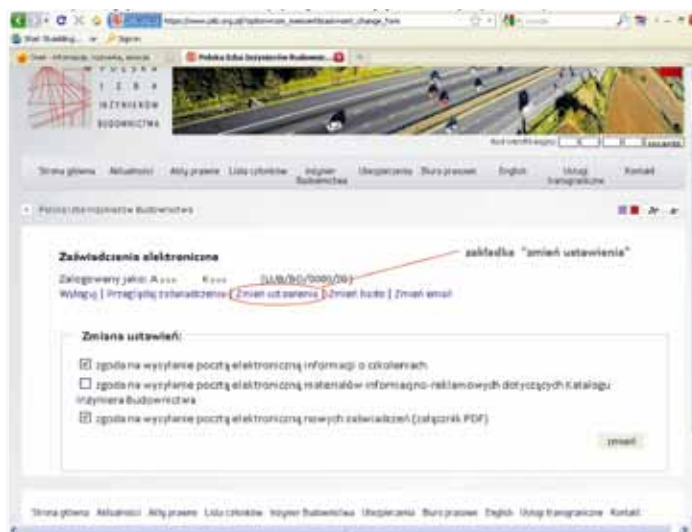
https://www.piib.org.pl/?option=com_reeservit&task=ert_change_form

Start Browsing... Signin

Polska Izba Inżynierów Budowni...

POLSKA IZBA INŻYNIERÓW BUDOWNICTWA

zapamiętaj

Strona główna Aktualności Akty prawne Lista członków Inżynier Budownictwa Ubezpieczenia Biuro prasowe English Usługi transgraniczne Kontakt

Polska Izba Inżynierów Budownictwa

Zaświadczenia elektroniczne

zakładka "zmień ustawienia"

Zalogowany jako: A.... K.... (LUB/BO/0000/00)
Wyloguj | Przeglądaj zaświadczenia | Zmień ustawienia | Zmień hasło | Zmień email

Zmiana ustawień:

☑ zgoda na wysyłanie pocztą elektroniczną informacji o szkoleniach

☐ zgoda na wysyłanie pocztą elektroniczną materiałów informacyjno-reklamowych dotyczących Katalogu Inżyniera Budownictwa

☑ zgoda na wysyłanie pocztą elektroniczną nowych zaświadczeń (załącznik PDF)

zmień

Strona główna Aktualności Akty prawne Lista członków Inżynier Budownictwa Ubezpieczenia Biuro prasowe English Usługi transgraniczne Kontakt